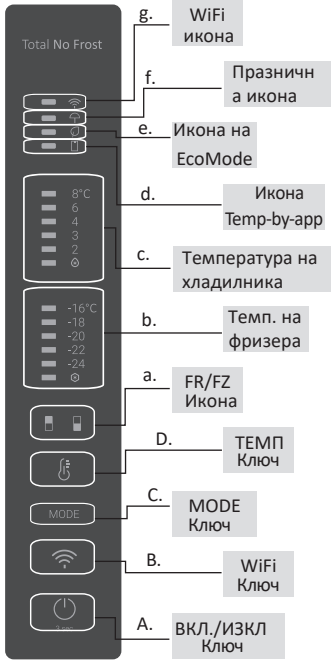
Total No Frost

g. WiFi икона

f. Празничн а икона

e. Икона на EcoMode

d. Икона Temp-by-app

8°C
6
4
3
2

c. Температура на хладилника

-16°C
-18
-20
-22
-24

b. Темп. на фризера

a. FR/FZ Икона

D. ТЕМП Ключ

MODE

C. MODE Ключ

B. WiFi Ключ

3 sec

A. ВКЛ./ИЗКЛ Ключ